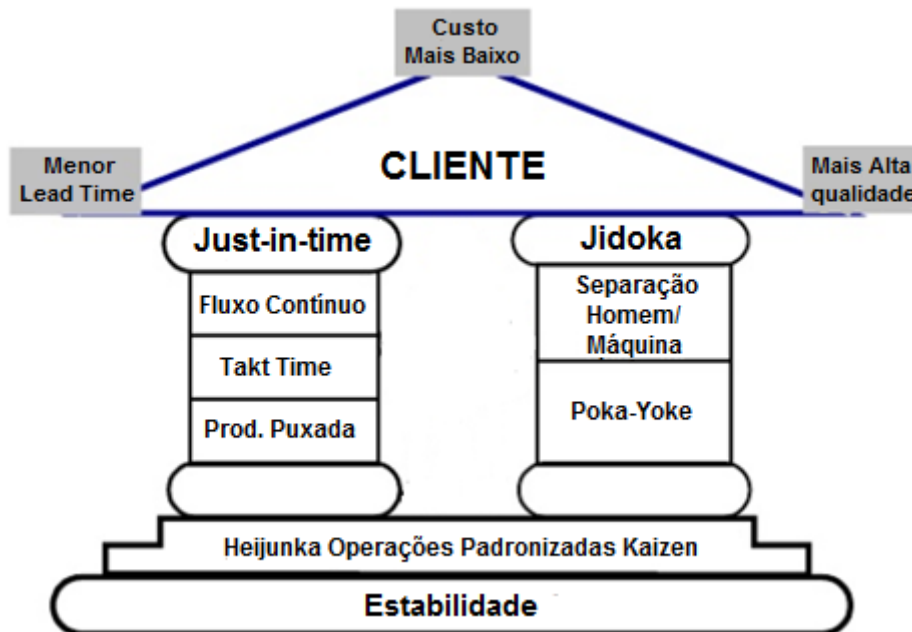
Custo
Mais Baixo

Menor
Lead Time

CLIENTE

Mais Alta
qualidade

Just-in-time

Fluxo Contínuo

Takt Time

Prod. Puxada

Jidoka

Separação
Homem/
Máquina

Poka-Yoke

Heijunka Operações Padronizadas Kaizen

Estabilidade